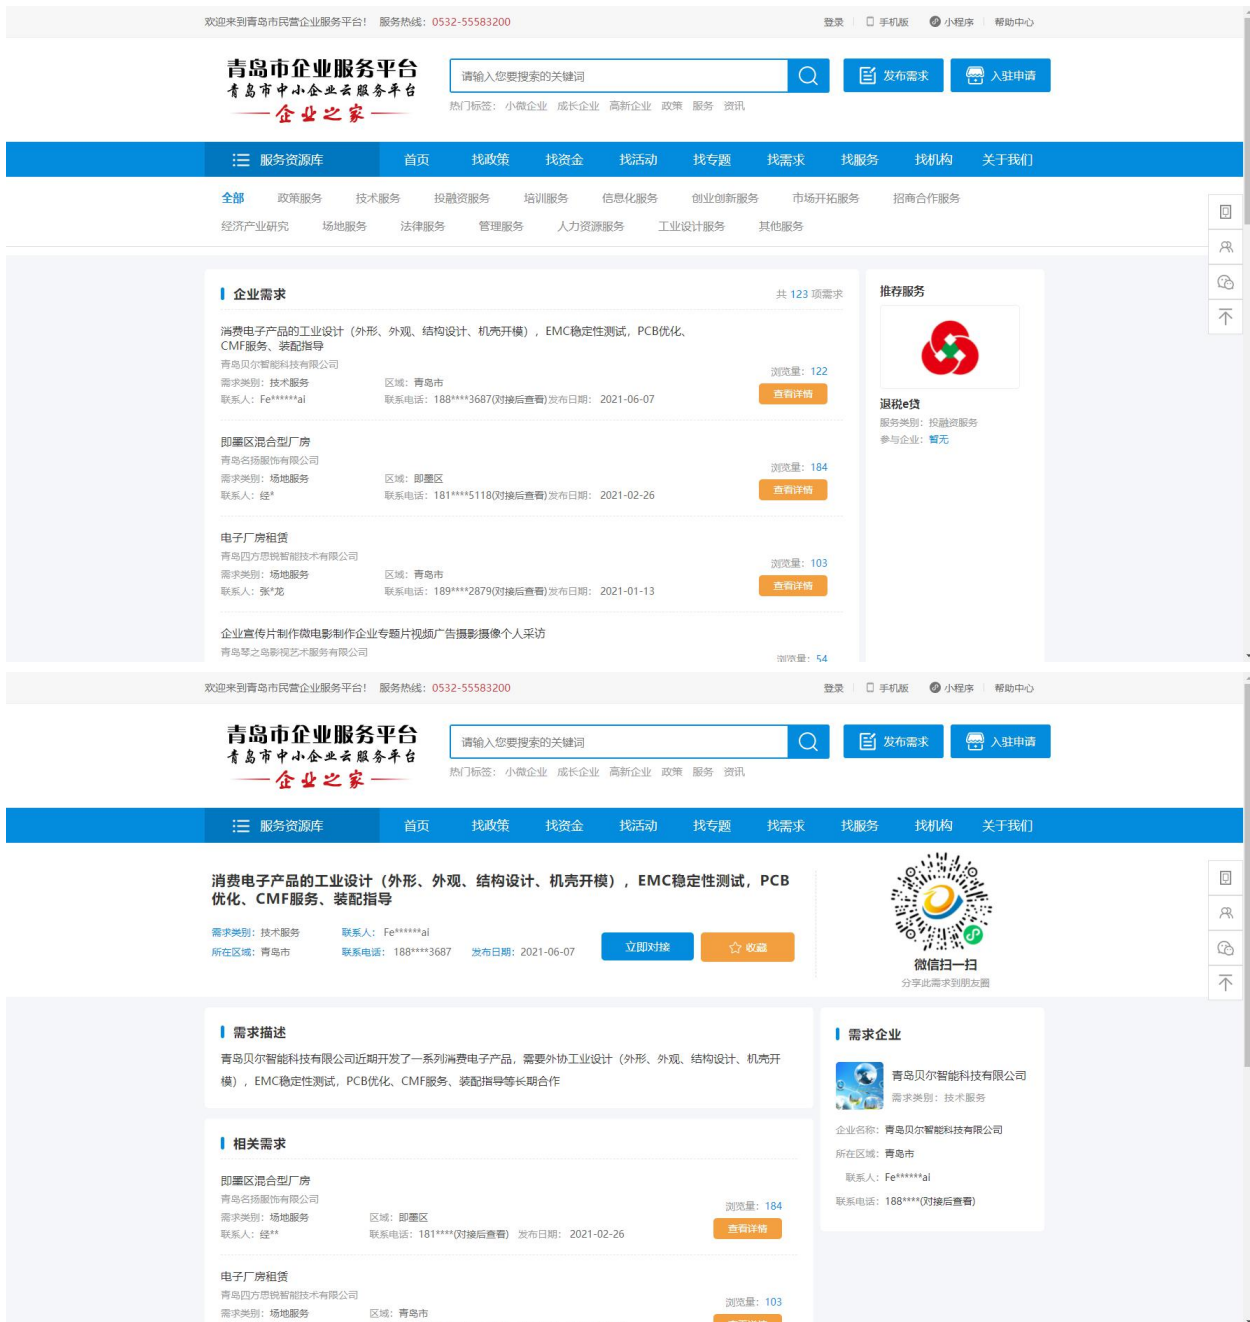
欢迎来到青岛市民营企业服务平台！ 服务热线：0532-55583200

登录 手机版 小程序 帮助中心

青岛市企业服务平台
青岛市中小企业云服务平台
企业之家

请输入您要搜索的关键词

发布需求 入驻申请

热门标签： 小微企业 成长企业 高新企业 政策 服务 资讯

服务资源库 首页 找政策 找资金 找活动 找专题 找需求 找服务 找机构 关于我们

全部 政策服务 技术服务 投融资服务 培训服务 信息化服务 创业创新服务 市场开拓服务 招商合作服务
经济产业研究 场地服务 法律服务 管理服务 人力资源服务 工业设计服务 其他服务

企业需求

共 123 项需求

消费电子产品的工业设计（外形、外观、结构设计、机壳开模），EMC稳定性测试，PCB优化、CMF服务、装配指导
青岛贝尔智能科技有限公司
需求类别：技术服务 区域：青岛市
联系人：Fe******ai 联系电话：188****3687(对接后查看) 发布日期：2021-06-07
浏览量：122
查看详情

即墨区混合型厂房
青岛名扬服饰有限公司
需求类别：场地服务 区域：即墨区
联系人：经* 联系电话：181****5118(对接后查看) 发布日期：2021-02-26
浏览量：184
查看详情

电子厂房租赁
青岛四方思锐智能技术有限公司
需求类别：场地服务 区域：青岛市
联系人：张*龙 联系电话：189****2879(对接后查看) 发布日期：2021-01-13
浏览量：103
查看详情

企业宣传片制作微电影制作企业专题片视频广告摄影摄像个人采访
青岛琴之岛影视艺术服务有限公司
浏览量：54

推荐服务

退税e贷
服务类别：投融资服务
参与企业：暂无

欢迎来到青岛市民营企业服务平台！ 服务热线：0532-55583200

登录 手机版 小程序 帮助中心

青岛市企业服务平台
青岛市中小企业云服务平台
企业之家

请输入您要搜索的关键词

发布需求 入驻申请

热门标签： 小微企业 成长企业 高新企业 政策 服务 资讯

服务资源库 首页 找政策 找资金 找活动 找专题 找需求 找服务 找机构 关于我们

消费电子产品的工业设计（外形、外观、结构设计、机壳开模），EMC稳定性测试，PCB优化、CMF服务、装配指导

需求类别：技术服务 联系人：Fe******ai
所在区域：青岛市 联系电话：188****3687 发布日期：2021-06-07

立即对接 收藏

微信扫一扫
分享此需求到朋友圈

需求描述

青岛贝尔智能科技有限公司近期开发了一系列消费电子产品，需要外协工业设计（外形、外观、结构设计、机壳开模），EMC稳定性测试，PCB优化、CMF服务、装配指导等长期合作

相关需求

即墨区混合型厂房
青岛名扬服饰有限公司
需求类别：场地服务 区域：即墨区
联系人：经** 联系电话：181****(对接后查看) 发布日期：2021-02-26
浏览量：184
查看详情

电子厂房租赁
青岛四方思锐智能技术有限公司
需求类别：场地服务 区域：青岛市
浏览量：103

需求企业

青岛贝尔智能科技有限公司
需求类别：技术服务

企业名称：青岛贝尔智能科技有限公司
所在区域：青岛市
联系人：Fe******ai
联系电话：188****(对接后查看)